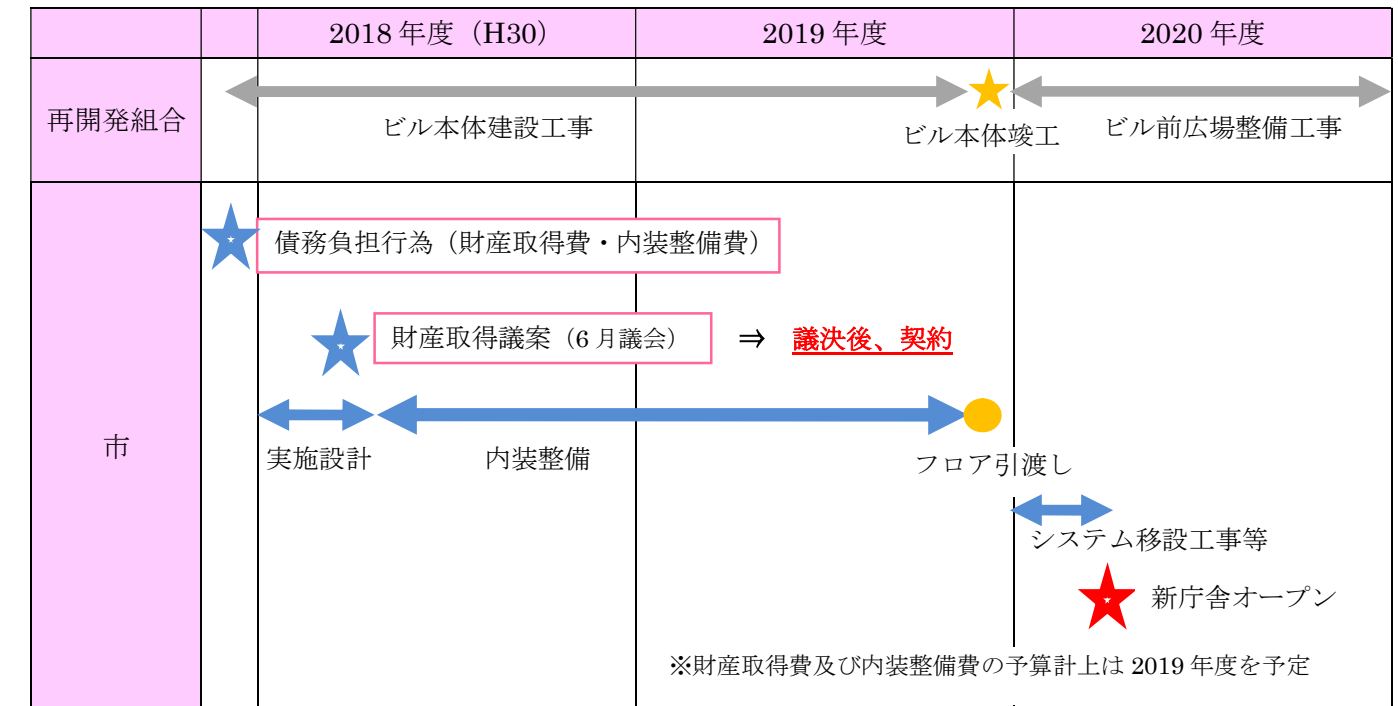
|  |  | 2018 年度（H30） | 2019 年度 | 2020 年度 |
|---|---|---|---|---|
| 再開発組合 |  | ビル本体建設工事 | ビル本体竣工 | ビル前広場整備工事 |
| 市 |  |  |  |  |

債務負担行為（財産取得費・内装整備費）

財産取得議案（6 月議会） ⇒ 議決後、契約

実施設計

内装整備

フロア引渡し

システム移設工事等

新庁舎オープン

※財産取得費及び内装整備費の予算計上は 2019 年度を予定